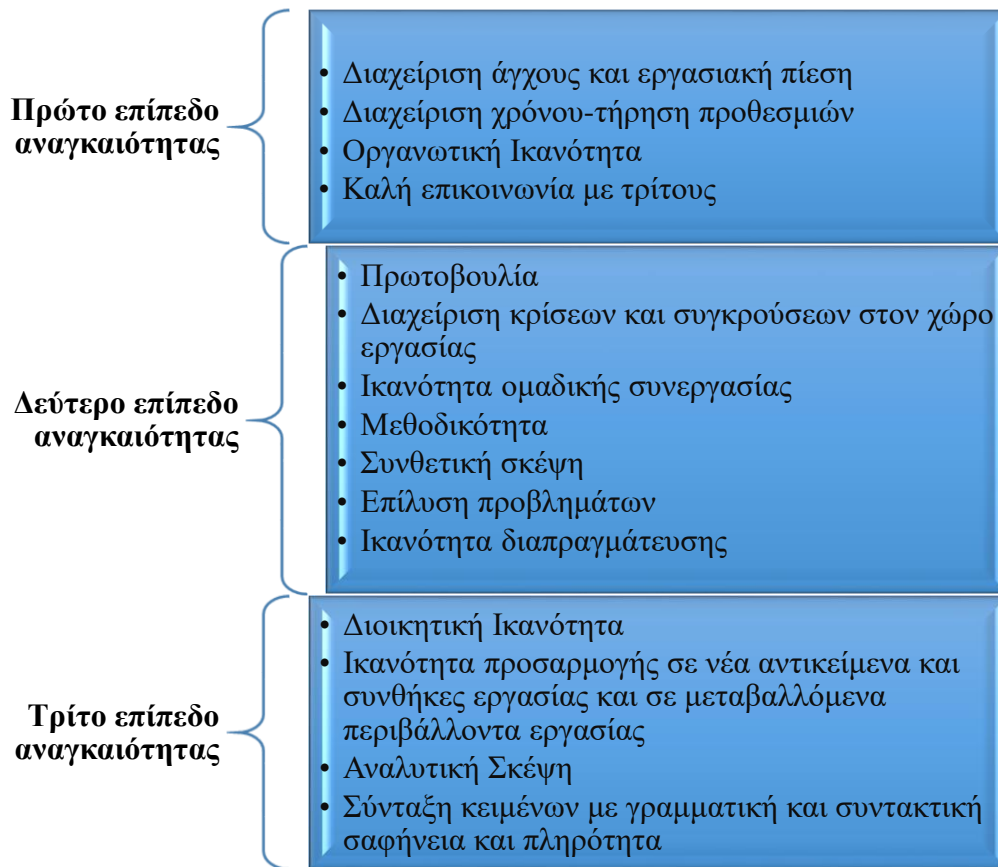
Πρώτο επίπεδο αναγκαιότητας

• Διαχείριση άγχους και εργασιακή πίεση
• Διαχείριση χρόνου-τήρηση προθεσμιών
• Οργανωτική Ικανότητα
• Καλή επικοινωνία με τρίτους

Δεύτερο επίπεδο αναγκαιότητας

• Πρωτοβουλία
• Διαχείριση κρίσεων και συγκρούσεων στον χώρο εργασίας
• Ικανότητα ομαδικής συνεργασίας
• Μεθοδικότητα
• Συνθετική σκέψη
• Επίλυση προβλημάτων
• Ικανότητα διαπραγμάτευσης

Τρίτο επίπεδο αναγκαιότητας

• Διοικητική Ικανότητα
• Ικανότητα προσαρμογής σε νέα αντικείμενα και συνθήκες εργασίας και σε μεταβαλλόμενα περιβάλλοντα εργασίας
• Αναλυτική Σκέψη
• Σύνταξη κειμένων με γραμματική και συντακτική σαφήνεια και πληρότητα